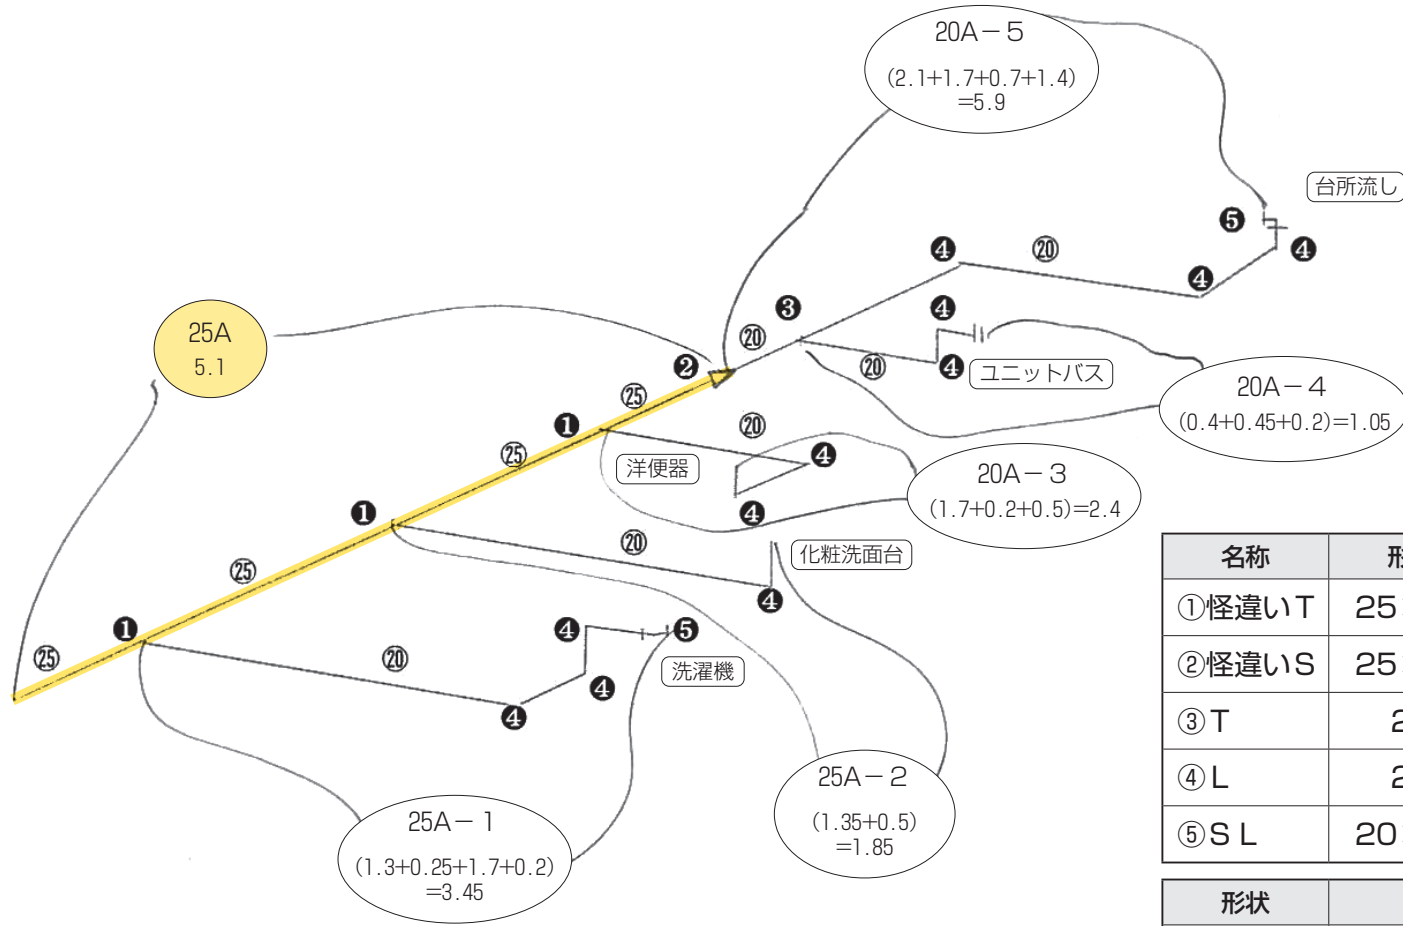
20A－5
(2.1+1.7+0.7+1.4)
=5.9

台所流し

❺

❹

❹

❹

⑳

❹

❸

25A
5.1

⑳

❷

⑳

❹

ユニットバス

20A－4
(0.4+0.45+0.2)=1.05

㉕

❶

⑳

㉕

洋便器

❹

20A－3
(1.7+0.2+0.5)=2.4

❶

❹

化粧洗面台

⑳

㉕

❹

❶

❹

❺

㉕

⑳

洗濯機

❹

❹

25A－2
(1.35+0.5)
=1.85

25A－1
(1.3+0.25+1.7+0.2)
=3.45

| 名称 | 形 |
|---|---|
| ①怪違いT | 25 |
| ②怪違いS | 25 |
| ③T | 2 |
| ④L | 2 |
| ⑤SL | 20 |

| 形状 | |
|---|---|